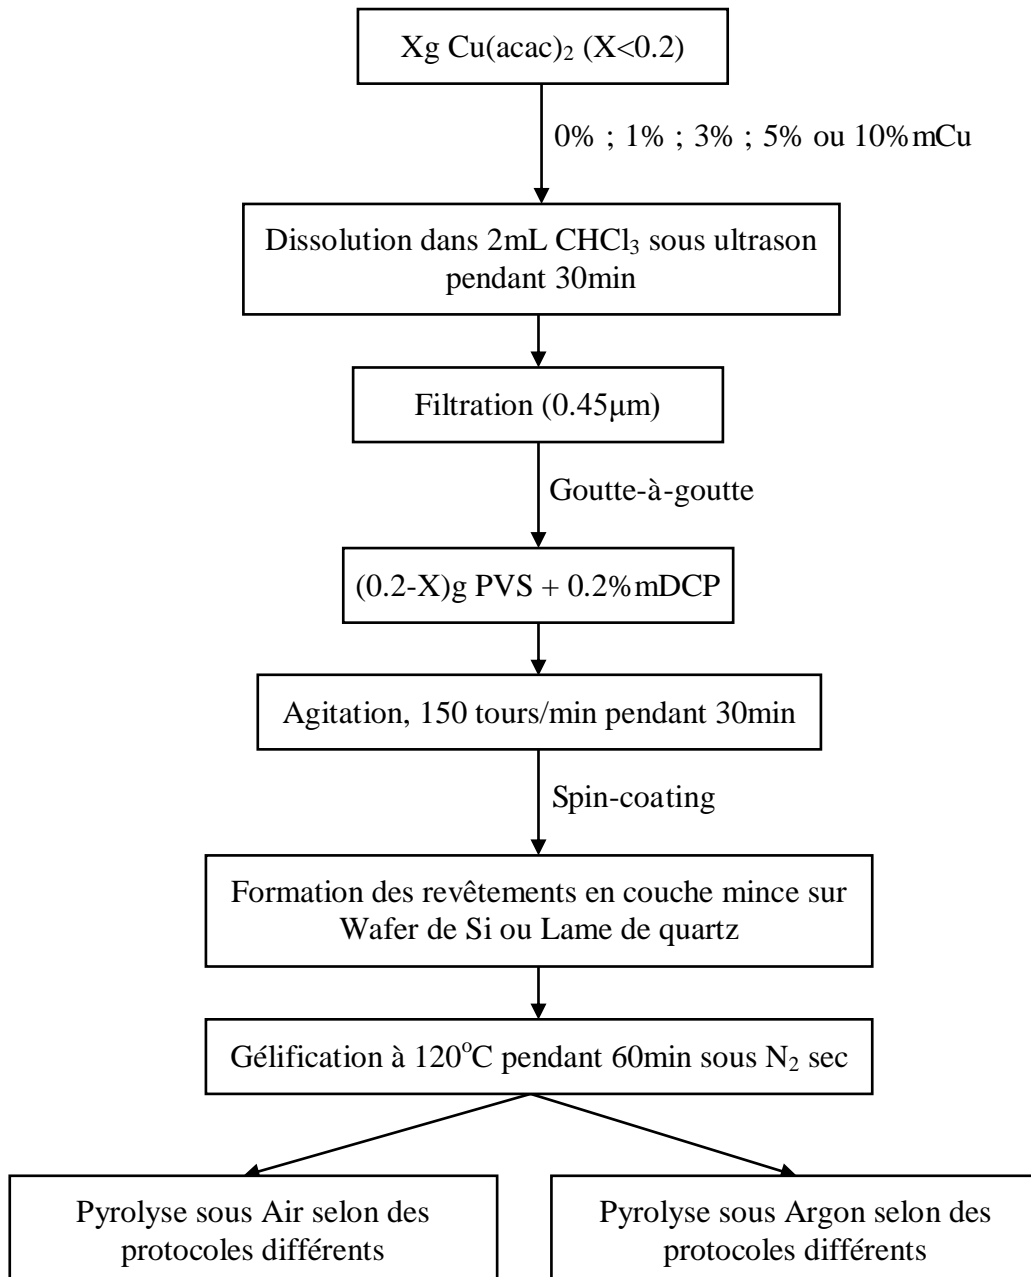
Xg $Cu(acac)_2$ (X<0.2)

0% ; 1% ; 3% ; 5% ou 10%mCu

Dissolution dans 2mL $CHCl_3$ sous ultrason pendant 30min

Filtration (0.45µm)

Goutte-à-goutte

(0.2-X)g PVS + 0.2%mDCP

Agitation, 150 tours/min pendant 30min

Spin-coating

Formation des revêtements en couche mince sur Wafer de Si ou Lame de quartz

Gélification à 120$^o$C pendant 60min sous $N_2$ sec

Pyrolyse sous Air selon des protocoles différents

Pyrolyse sous Argon selon des protocoles différents